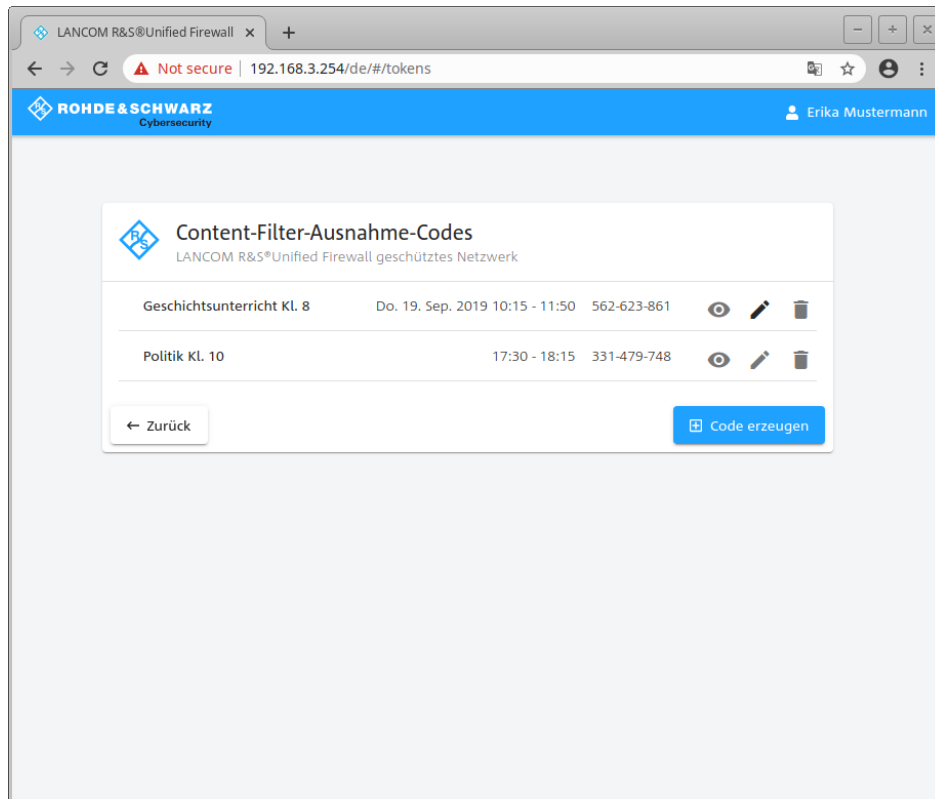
LANCOM R&S®Unified Firewall ×

+

Not secure | 192.168.3.254/de/#/tokens

ROHDE&SCHWARZ
Cybersecurity

Erika Mustermann

Content-Filter-Ausnahme-Codes
LANCOM R&S®Unified Firewall geschütztes Netzwerk

| Geschichtsunterricht Kl. 8 | Do. 19. Sep. 2019 10:15 - 11:50 | 562-623-861 |
|---|---|---|
| Politik Kl. 10 | 17:30 - 18:15 | 331-479-748 |

← Zurück

Code erzeugen